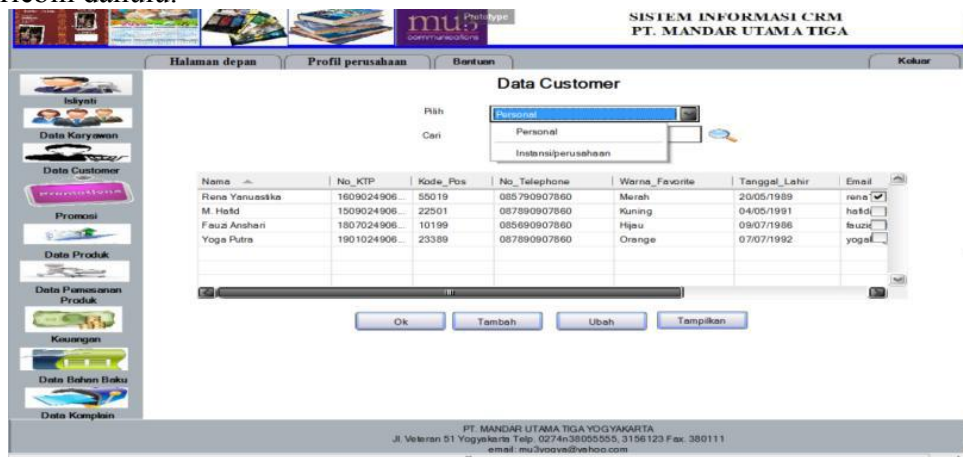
Rcom danada.

mu Prototype communications

SISTEM INFORMASI CRM
PT. MANDAR UTAMA TIGA

Halaman depan | Profil perusahaan | Bantuan | Keluar

Isliyati
Data Karyawan
Data Customer
Promosi
Data Produk
Data Pemesanan Produk
Keuangan
Data Bahan Baku
Data Komplain

Data Customer

Pilih: Personal
Cari
Personal
Instansi/perusahaan

| Nama | No_KTP | Kode_Pos | No_Telephone | Warna_Favorite | Tanggal_Lahir | Email |
|---|---|---|---|---|---|---|
| Rena Yanuastika | 1609024906... | 55019 | 085790907860 | Merah | 20/05/1989 | rena |
| M. Hafid | 1509024906... | 22501 | 087890907860 | Kuning | 04/05/1991 | hafid |
| Fauzi Anshari | 1807024906... | 10199 | 085690907860 | Hijau | 09/07/1986 | fauzi |
| Yoga Putra | 1901024906... | 23389 | 087890907860 | Orange | 07/07/1992 | yoga |

Ok | Tambah | Ubah | Tampilkan

PT. MANDAR UTAMA TIGA YOGYAKARTA
Jl. Veteran 51 Yogyakarta Telp. 0274n38055555, 3156123 Fax. 380111
email: mu3yogya@yahoo.com